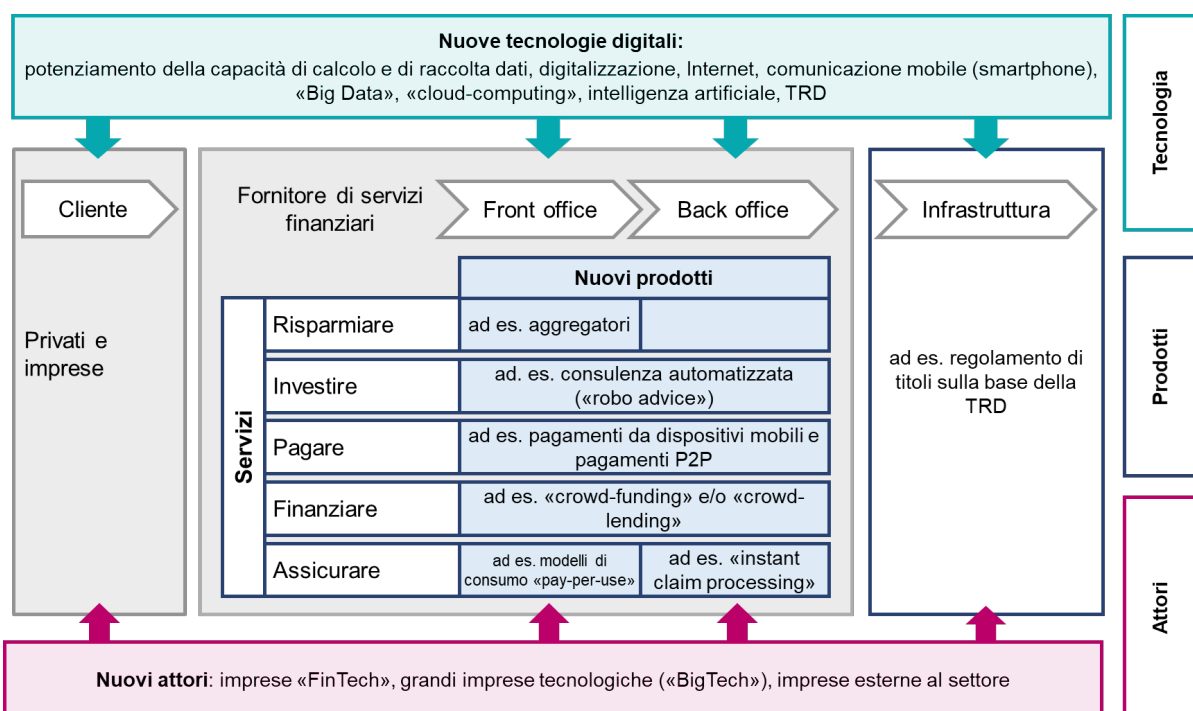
**Nuove tecnologie digitali:**
potenziamento della capacità di calcolo e di raccolta dati, digitalizzazione, Internet, comunicazione mobile (smartphone), «Big Data», «cloud-computing», intelligenza artificiale, TRD

Tecnologia

Cliente

Privati e imprese

Fornitore di servizi finanziari

Front office

Back office

Infrastruttura

ad es. regolamento di titoli sulla base della TRD

Prodotti

Servizi

| | Nuovi prodotti | |
|---|---|---|
| Risparmiare | ad es. aggregatori | |
| Investire | ad. es. consulenza automatizzata («robo advice») | |
| Pagare | ad es. pagamenti da dispositivi mobili e pagamenti P2P | |
| Finanziare | ad es. «crowd-funding» e/o «crowd-lending» | |
| Assicurare | ad es. modelli di consumo «pay-per-use» | ad es. «instant claim processing» |

Attori

**Nuovi attori**: imprese «FinTech», grandi imprese tecnologiche («BigTech»), imprese esterne al settore